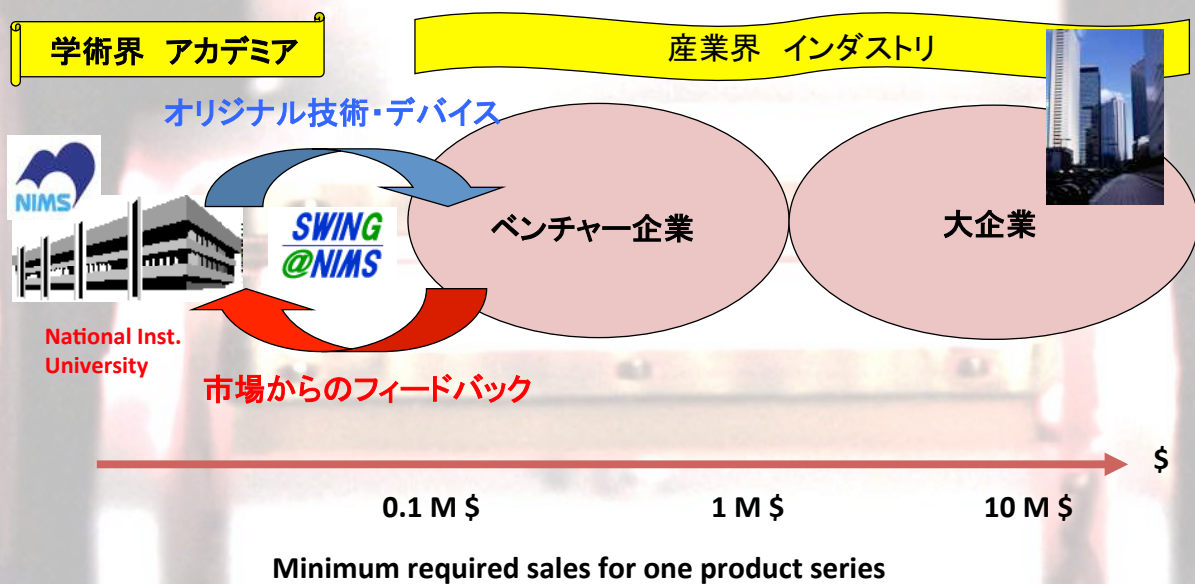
学術界 アカデミア

産業界 インダストリ

オリジナル技術・デバイス

NIMS

SWING
@NIMS

ベンチャー企業

大企業

National Inst.
University

市場からのフィードバック

$

0.1 M $

1 M $

10 M $

Minimum required sales for one product series